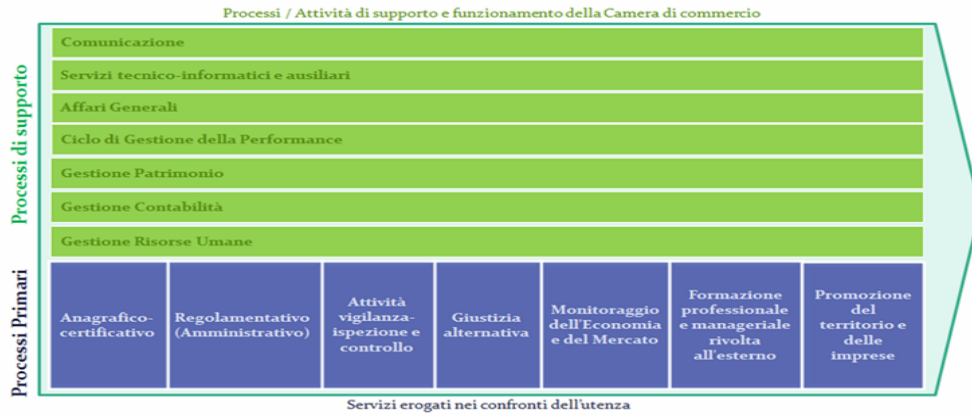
Processi / Attività di supporto e funzionamento della Camera di commercio

Processi di supporto

Comunicazione

Servizi tecnico-informatici e ausiliari

Affari Generali

Ciclo di Gestione della Performance

Gestione Patrimonio

Gestione Contabilità

Gestione Risorse Umane

Processi Primari

Anagrafico-certificativo

Regolamentativo (Amministrativo)

Attività vigilanza-ispezione e controllo

Giustizia alternativa

Monitoraggio dell'Economia e del Mercato

Formazione professionale e manageriale rivolta all'esterno

Promozione del territorio e delle imprese

Servizi erogati nei confronti dell'utenza